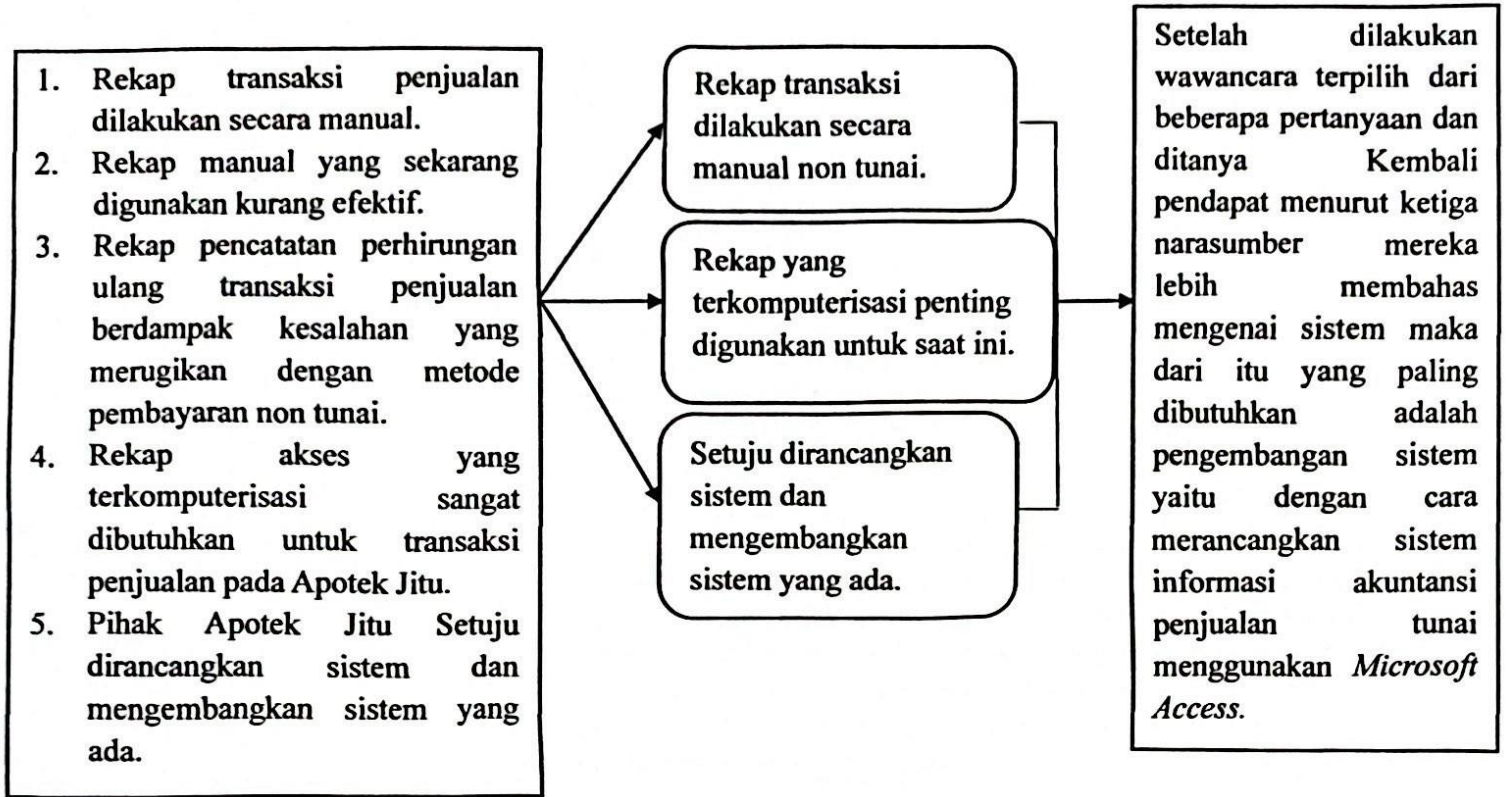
1. Rekap transaksi penjualan dilakukan secara manual.
2. Rekap manual yang sekarang digunakan kurang efektif.
3. Rekap pencatatan perhirungan ulang transaksi penjualan berdampak kesalahan yang merugikan dengan metode pembayaran non tunai.
4. Rekap akses yang terkomputerisasi sangat dibutuhkan untuk transaksi penjualan pada Apotek Jitu.
5. Pihak Apotek Jitu Setuju dirancangkan sistem dan mengembangkan sistem yang ada.

Rekap transaksi dilakukan secara manual non tunai.

Rekap yang terkomputerisasi penting digunakan untuk saat ini.

Setuju dirancangkan sistem dan mengembangkan sistem yang ada.

Setelah dilakukan wawancara terpilih dari beberapa pertanyaan dan ditanya Kembali pendapat menurut ketiga narasumber mereka lebih membahas mengenai sistem maka dari itu yang paling dibutuhkan adalah pengembangan sistem yaitu dengan cara merancangkan sistem informasi akuntansi penjualan tunai menggunakan *Microsoft Access.*